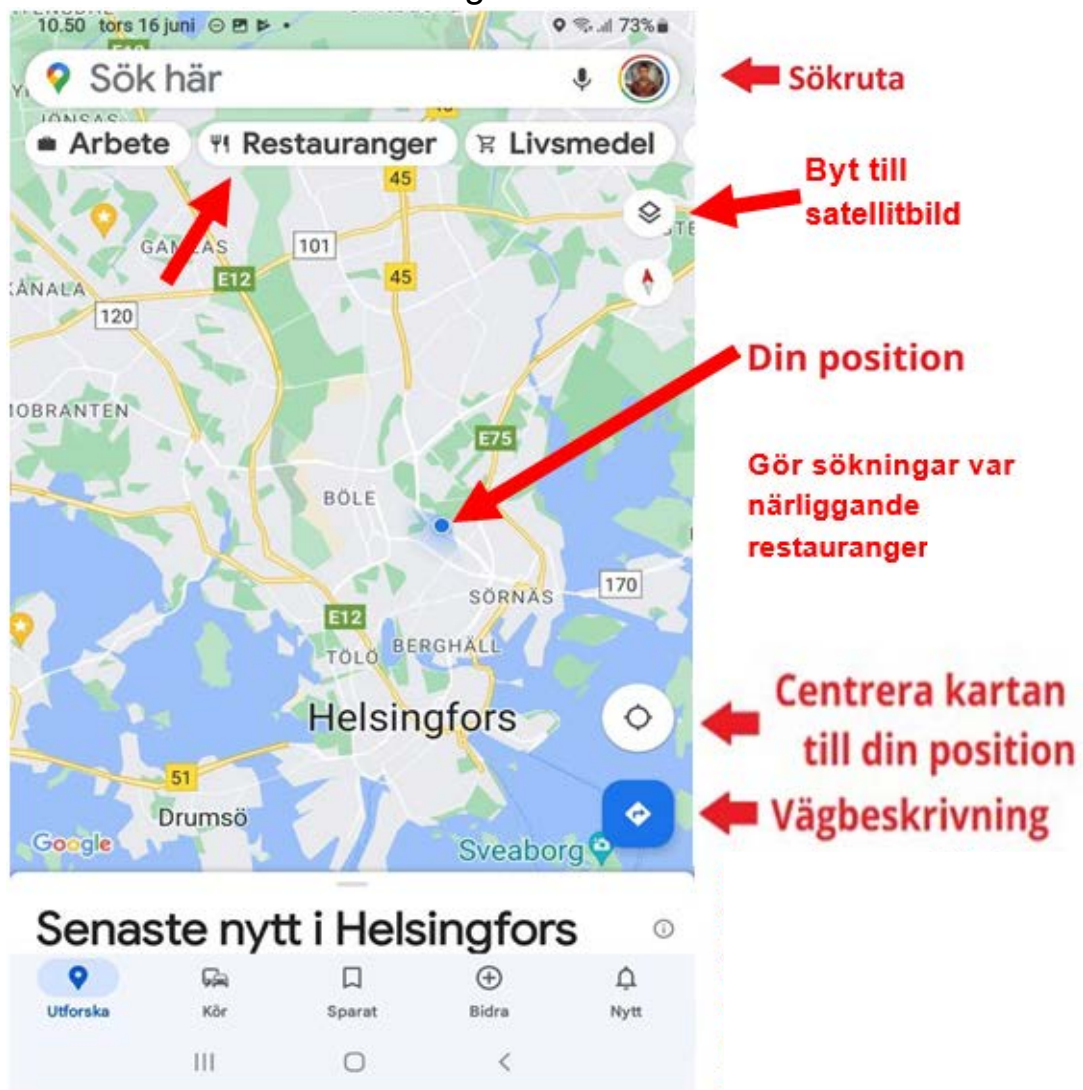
10.50 tors 16 juni 73%

Sök här

Sökruta

Arbete Restauranger Livsmedel

Byt till satellitbild

45

GAMLAS 101

E12 45

KANALA

120

Din position

BOBRANTEN

E75

Gör sökningar var närliggande restauranger

BÖLE

SÖRNÄS 170

E12

TÖLÖ BERGHÄLL

Helsingfors

Centrera kartan till din position

51

Drumsö

Vägbeskrivning

Google

Sveaborg

Senaste nytt i Helsingfors

Utforska Kör Sparat Bidra Nytt